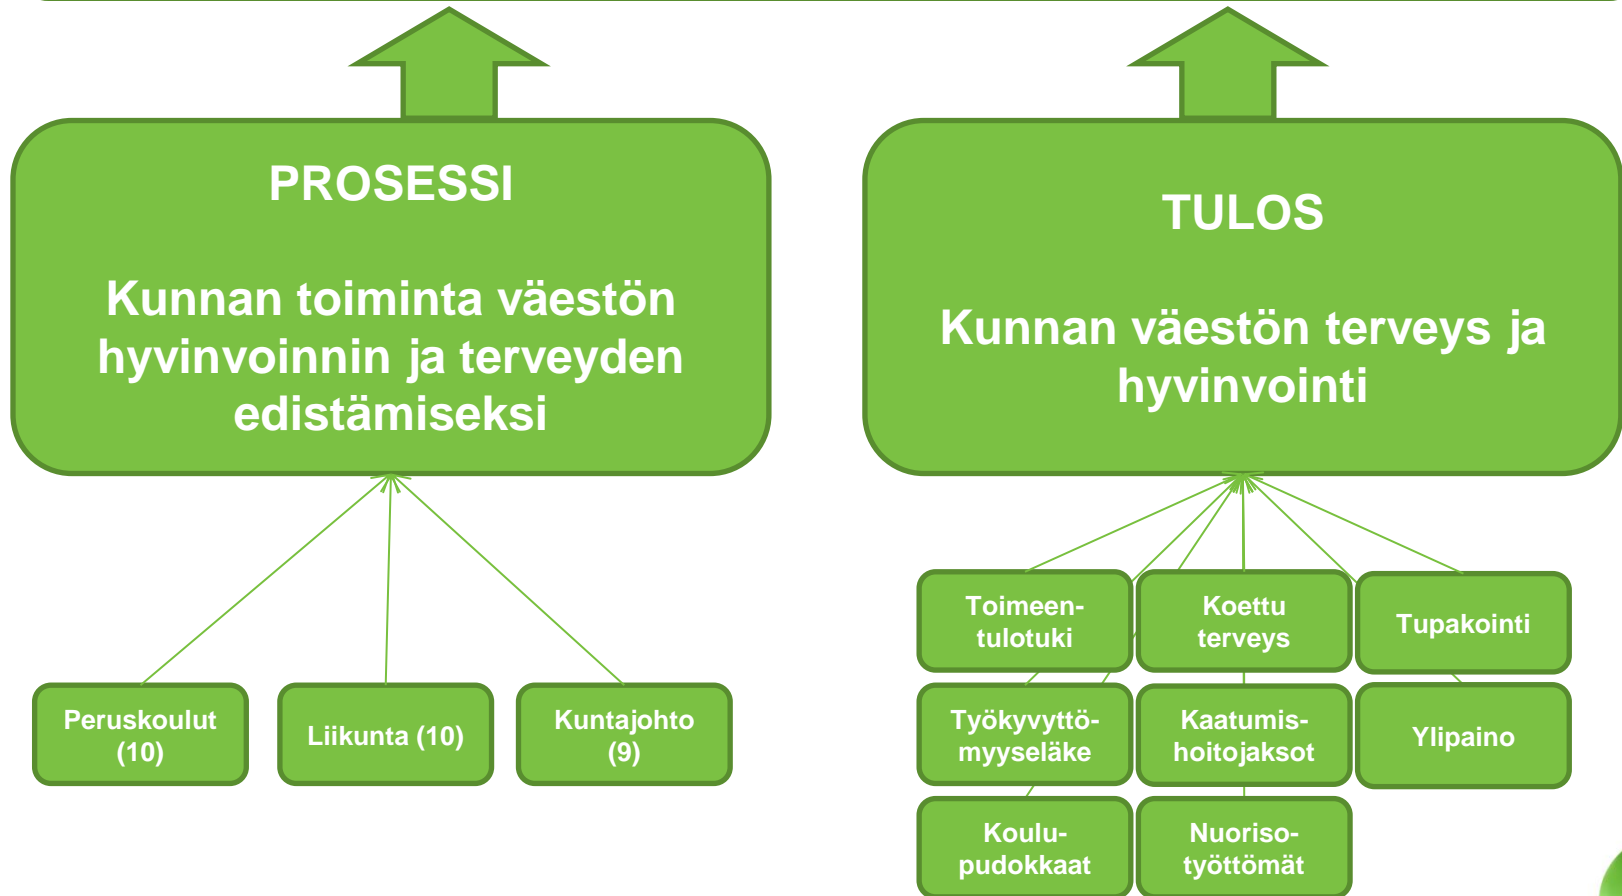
PROSESSI

Kunnan toiminta väestön hyvinvoinnin ja terveyden edistämiseksi

Peruskoulut (10)

Liikunta (10)

Kuntajohto (9)

TULOS

Kunnan väestön terveys ja hyvinvointi

Toimeentulotuki

Koettu terveys

Tupakointi

Työkyvyttömyyseläke

Kaatumishoitojaksot

Ylipaino

Koulupudokkaat

Nuorisotyöttömät